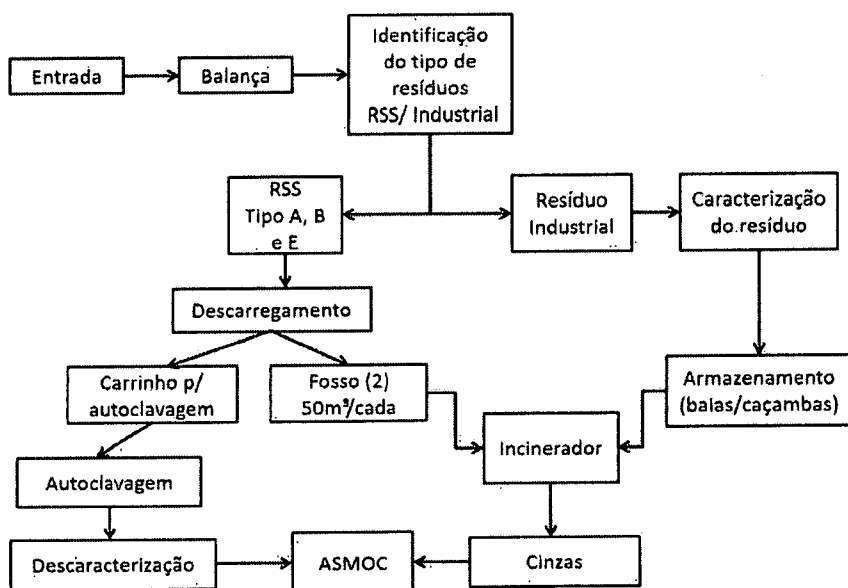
Entrada

Balança

Identificação do tipo de resíduos RSS/ Industrial

RSS Tipo A, B e E

Resíduo Industrial

Caracterização do resíduo

Descarregamento

Carrinho p/ autoclavagem

Fosso (2) 50m$^3$/cada

Armazenamento (balas/caçambas)

Incinerador

Autoclavagem

Descaracterização

ASMOC

Cinzas